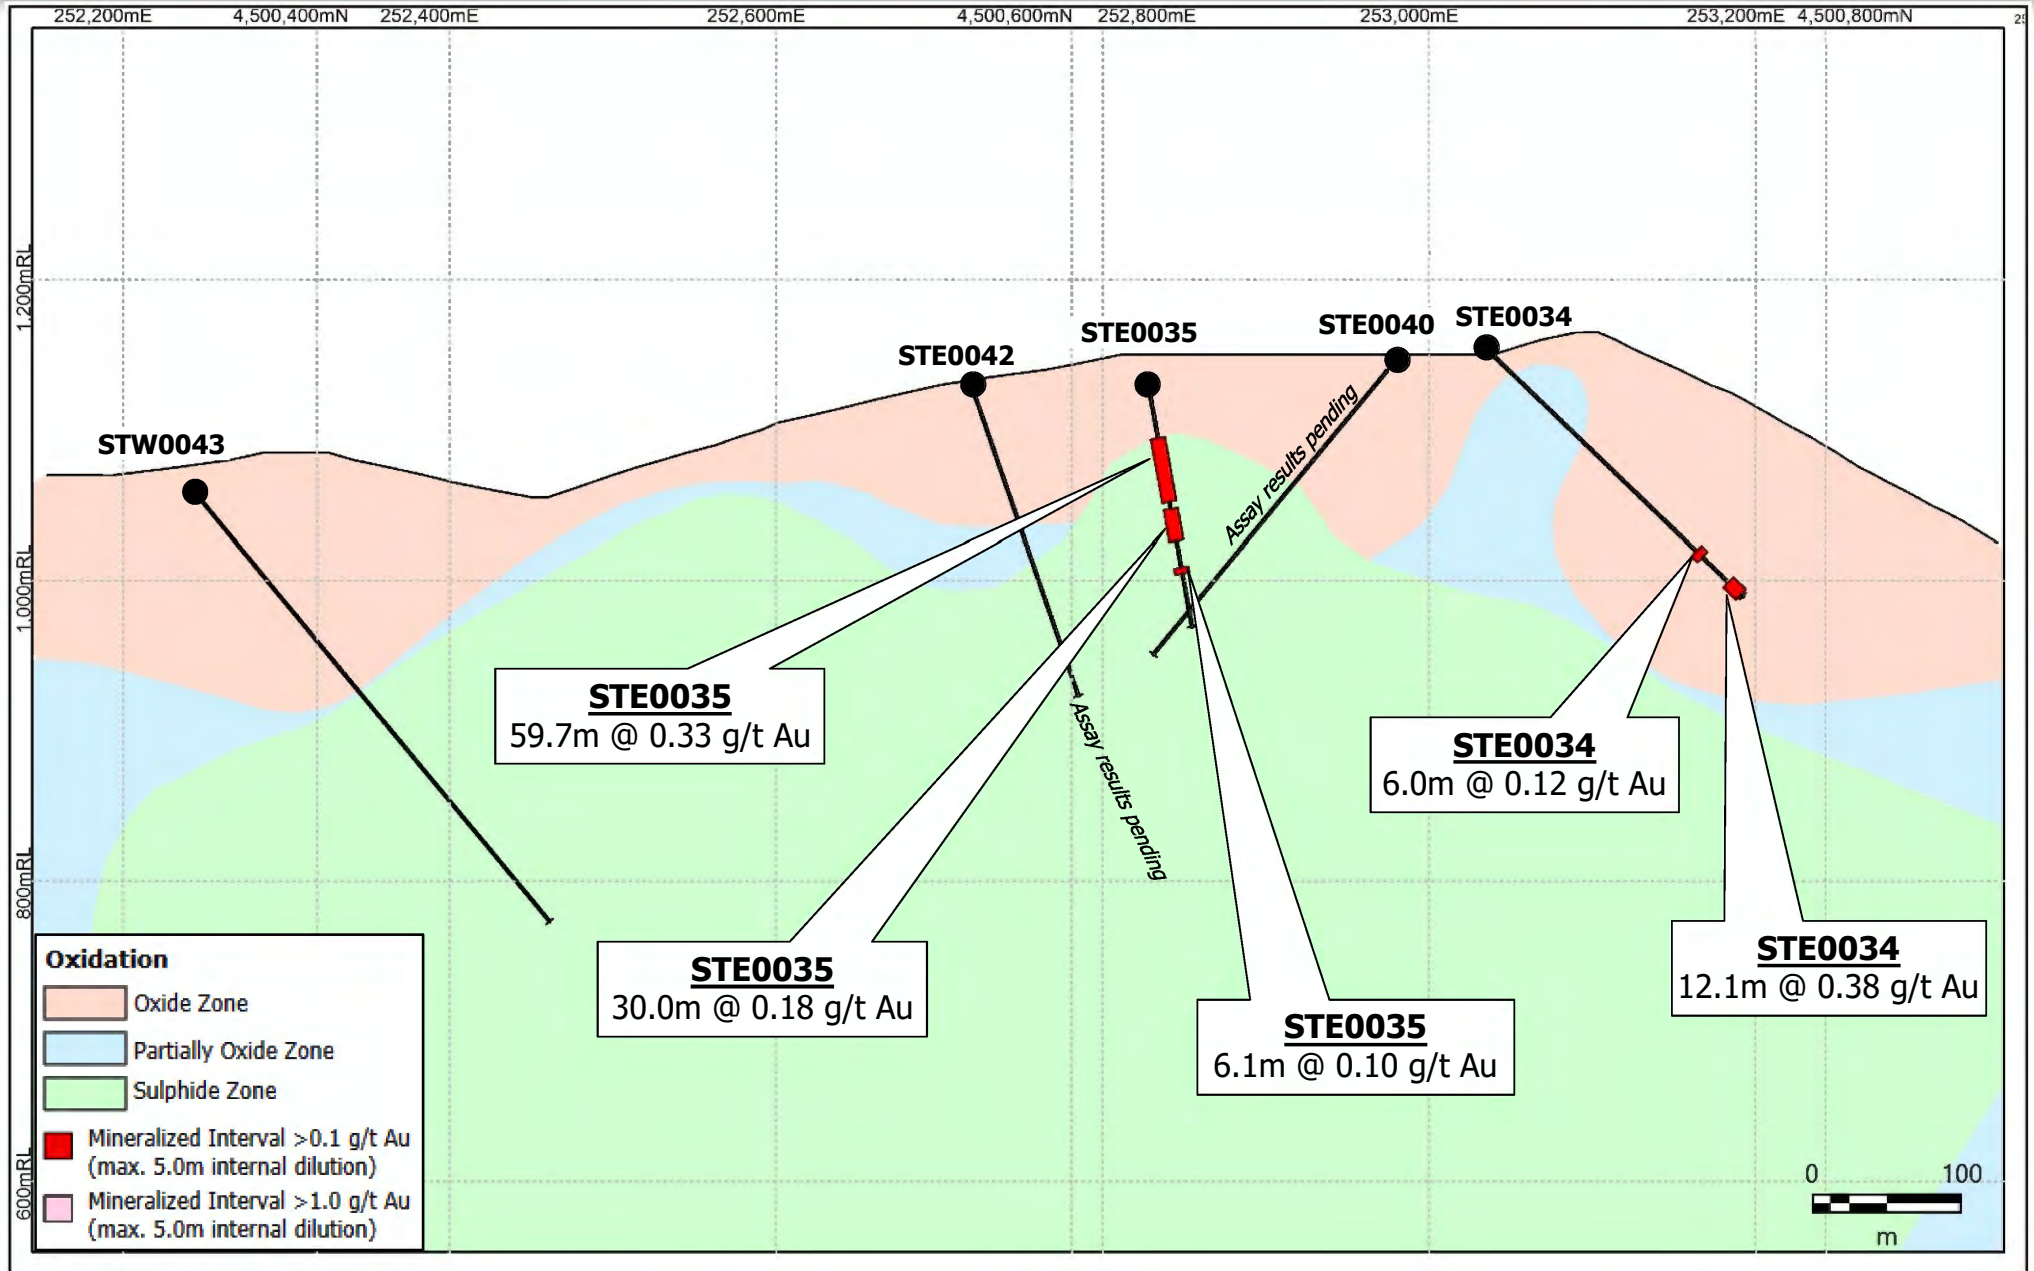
252,200mE 4,500,400mN 252,400mE 252,600mE 4,500,600mN 252,800mE 253,000mE 253,200mE 4,500,800mN

1,200mRL
1,000mRL
800mRL
600mRL

STE0042
STE0035
STE0040
STE0034
STW0043

Assay results pending

Assay results pending

STE0035
59.7m @ 0.33 g/t Au

STE0034
6.0m @ 0.12 g/t Au

STE0035
30.0m @ 0.18 g/t Au

STE0035
6.1m @ 0.10 g/t Au

STE0034
12.1m @ 0.38 g/t Au

Oxidation
Oxide Zone
Partially Oxide Zone
Sulphide Zone
Mineralized Interval >0.1 g/t Au (max. 5.0m internal dilution)
Mineralized Interval >1.0 g/t Au (max. 5.0m internal dilution)

0 100
m